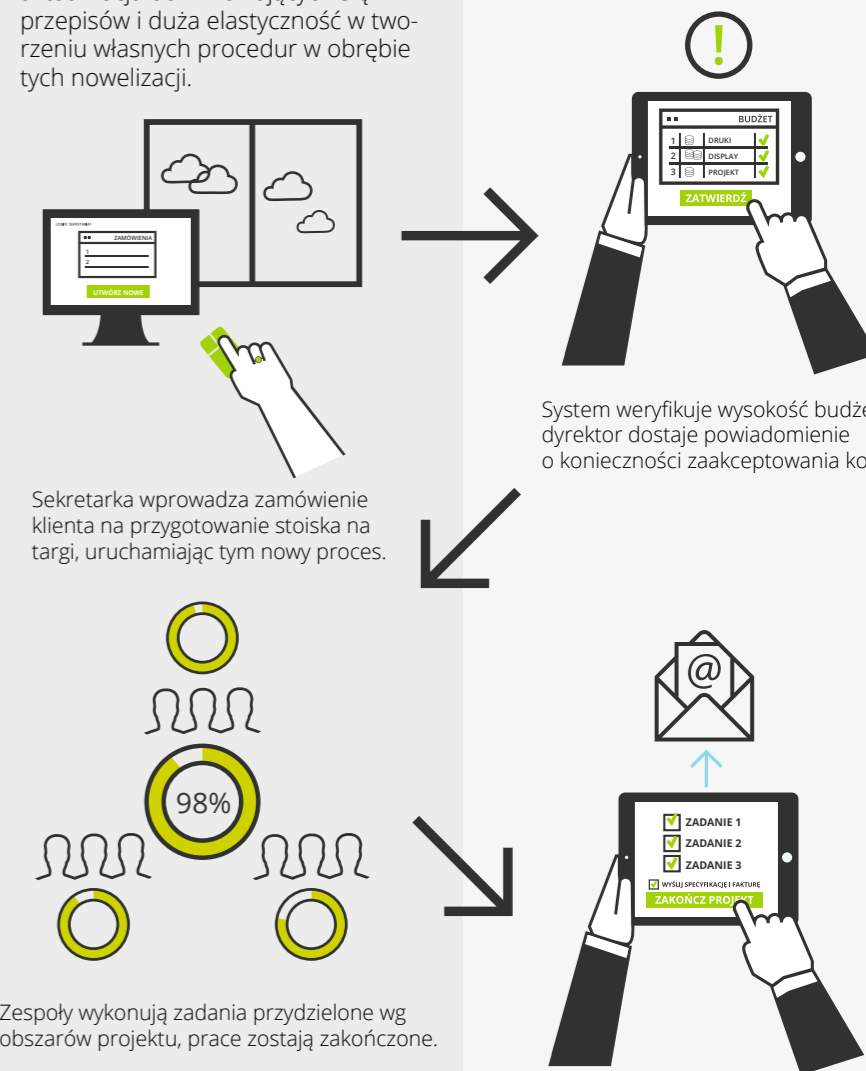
przepisów i duża elastyczność w tworzeniu własnych procedur w obrębie tych nowelizacji.

ZAMÓWIENIA
1
2
UTWÓRZ NOWE

Sekretarka wprowadza zamówienie klienta na przygotowanie stoiska na targi, uruchamiając tym nowy proces.

!

BUDŻET
1 DRUKI
2 DISPLAY
3 PROJEKT
ZATWIERDŹ

System weryfikuje wysokość budże
dyrektor dostaje powiadomienie
o konieczności zaakceptowania ko

98%

Zespoły wykonują zadania przydzielone wg obszarów projektu, prace zostają zakończone.

@

ZADANIE 1
ZADANIE 2
ZADANIE 3
WYŚLIJ SPECYFIKACJĘ I FAKTURĘ
ZAKOŃCZ PROJEKT